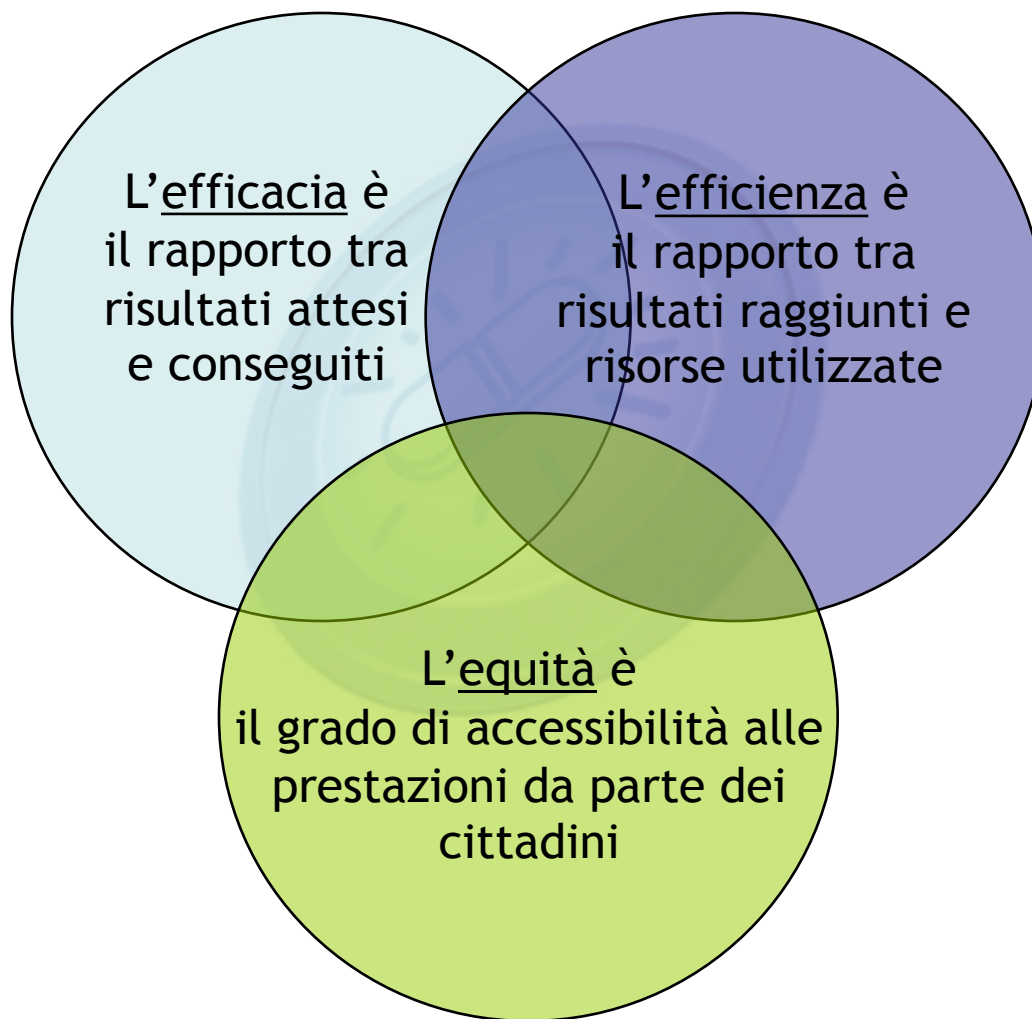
L'efficacia è il rapporto tra risultati attesi e conseguiti

L'efficienza è il rapporto tra risultati raggiunti e risorse utilizzate

L'equità è il grado di accessibilità alle prestazioni da parte dei cittadini